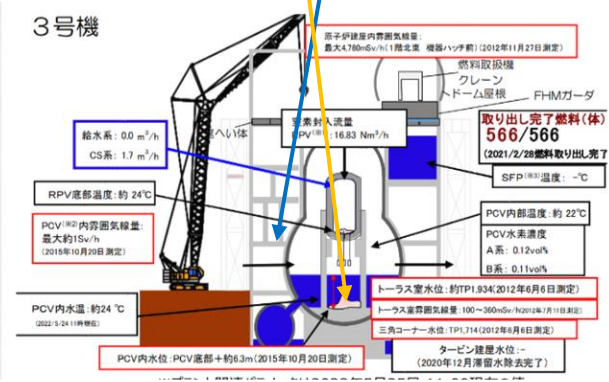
3号機

原子炉建屋内雰囲気線量:
最大4,780mSv/h(1階北東 機器ハッチ前) (2012年11月27日測定)

燃料取扱機
クレーン
ドーム屋根
FHMガーダ

窒素封入流量
RPV(※1): 16.83 Nm³/h

取り出し完了燃料(体)
566/566
(2021/2/28燃料取り出し完了)

給水系: 0.0 m³/h
CS系: 1.7 m³/h

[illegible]へい体

SFP(※3)温度: -℃

RPV底部温度: 約 24℃

PCV(※2)内部雰囲気線量:
最大約1Sv/h
(2015年10月20日測定)

PCV内部温度: 約 22℃
PCV水素濃度
A系: 0.12vol%
B系: 0.11vol%

PCV内水温: 約 24 ℃
(2022/5/24 11時現在)

トーラス室水位: 約TP1,934(2012年6月6日測定)
トーラス室雰囲気線量: 100~360mSv/h(2012年7月11日測定)
三角コーナー水位: TP1,714(2012年6月6日測定)

PCV内水位: PCV底部+約6.3m (2015年10月20日測定)

タービン建屋水位: -
(2020年12月滞留水除去完了)

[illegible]